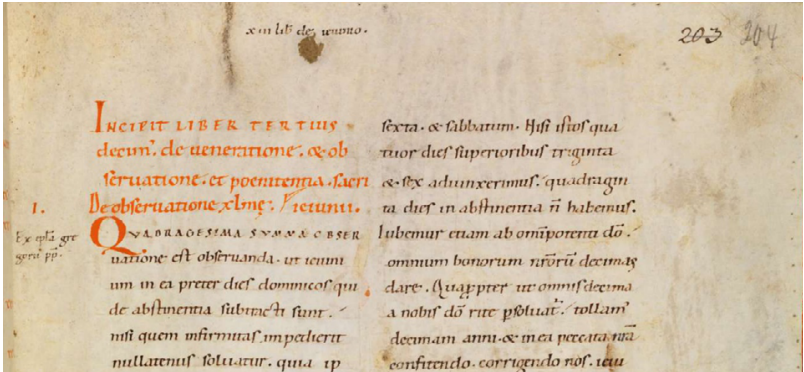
xiiii lib de ieiunio ·

203 204

INCIPIT LIBER TERTIUS decim̄. de ueneratione. & observuatione. et poenitentia. sacri

I. De observuatione xl̄me. ieiunii.

Ex ep̄la gregorii pp̄.

QUADRAGESIMA SUMMA OBSERuatione est observuanda. ut ieiunium in ea preter dies dominicos qui de abstinentia subtracti sunt. nisi quem infirmitas impedierit nullatenus soluatur. quia ip

sexta. & sabbatum. Nisi istos quatuor dies superioribus triginta & sex adiunxerimus. quadraginta dies in abstinentia n̄ habemus. Iubemur etiam ab omnipotenti d̄o. omnium bonorum n̄rorū decimas dare. Quapropter ut omnis decima a nobis d̄o rite p̄soluat. tollam decimam anni. & in ea peccata n̄ra confitendo. corrigendo nos. ieiu